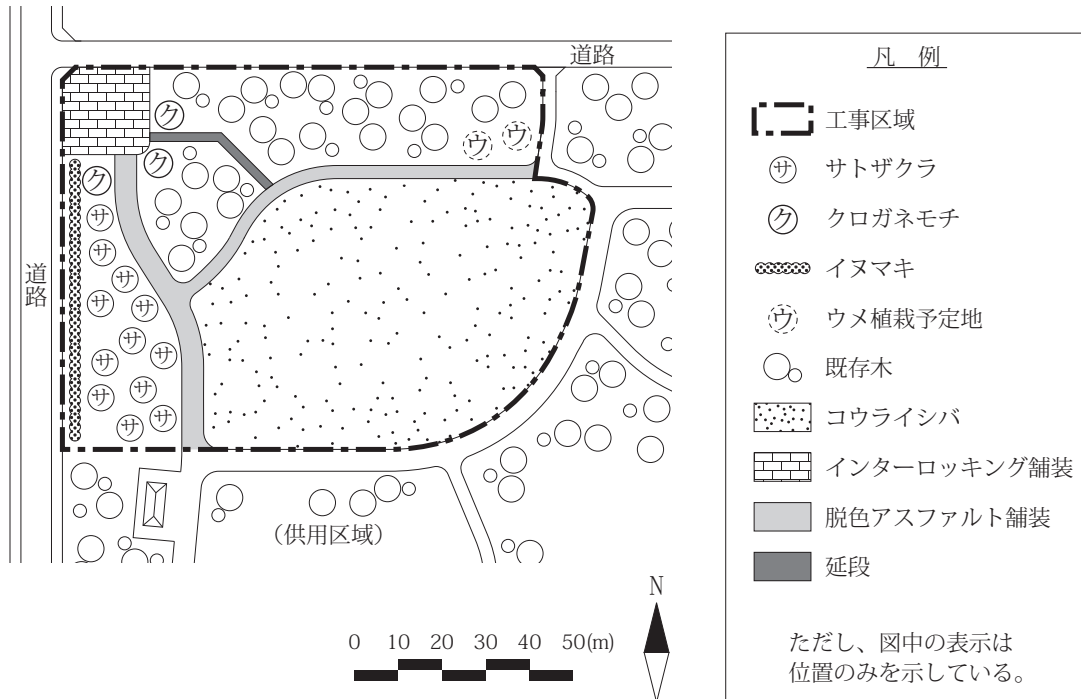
道路

道路

ク
ク
ク
ウ ウ
サ
サ
サ
サ
サ
サ
サ
サ
サ
サ
サ
サ
サ

(供用区域)

0 10 20 30 40 50(m)

N

凡 例

工事区域

サ サトザクラ

ク クロガネモチ

イヌマキ

ウ ウメ植栽予定地

既存木

コウライシバ

インターロッキング舗装

脱色アスファルト舗装

延段

ただし、図中の表示は位置のみを示している。